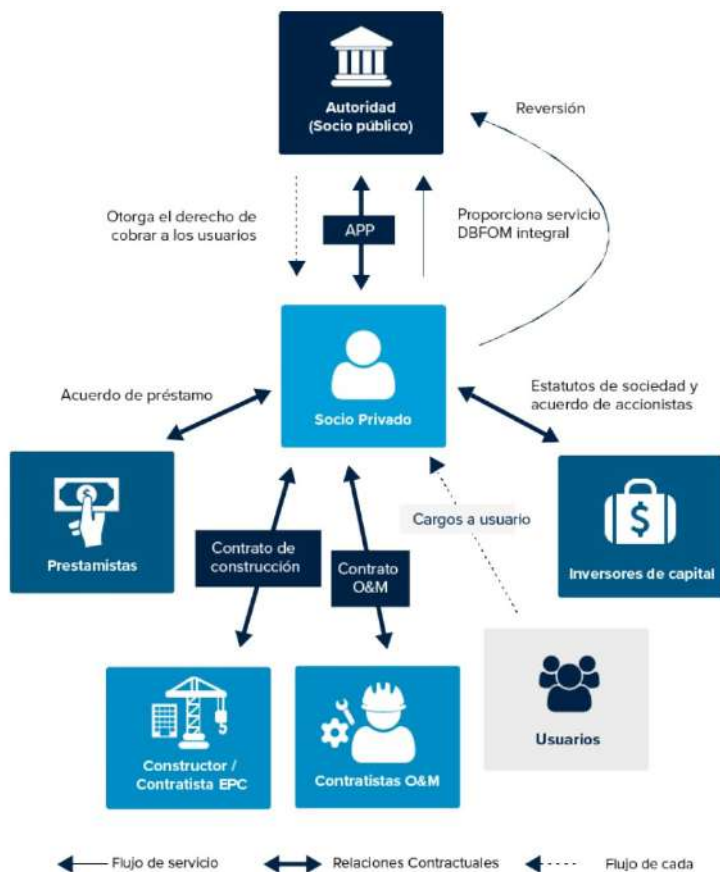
Autoridad (Socio público)

Reversión

Otorga el derecho de cobrar a los usuarios

APP

Proporciona servicio DBFOM integral

Acuerdo de préstamo

Socio Privado

Estatutos de sociedad y acuerdo de accionistas

Prestamistas

Cargos a usuario

Contrato de construcción

Contrato O&M

Inversores de capital

Usuarios

Constructor / Contratista EPC

Contratistas O&M

Flujo de servicio

Relaciones Contractuales

Flujo de cada